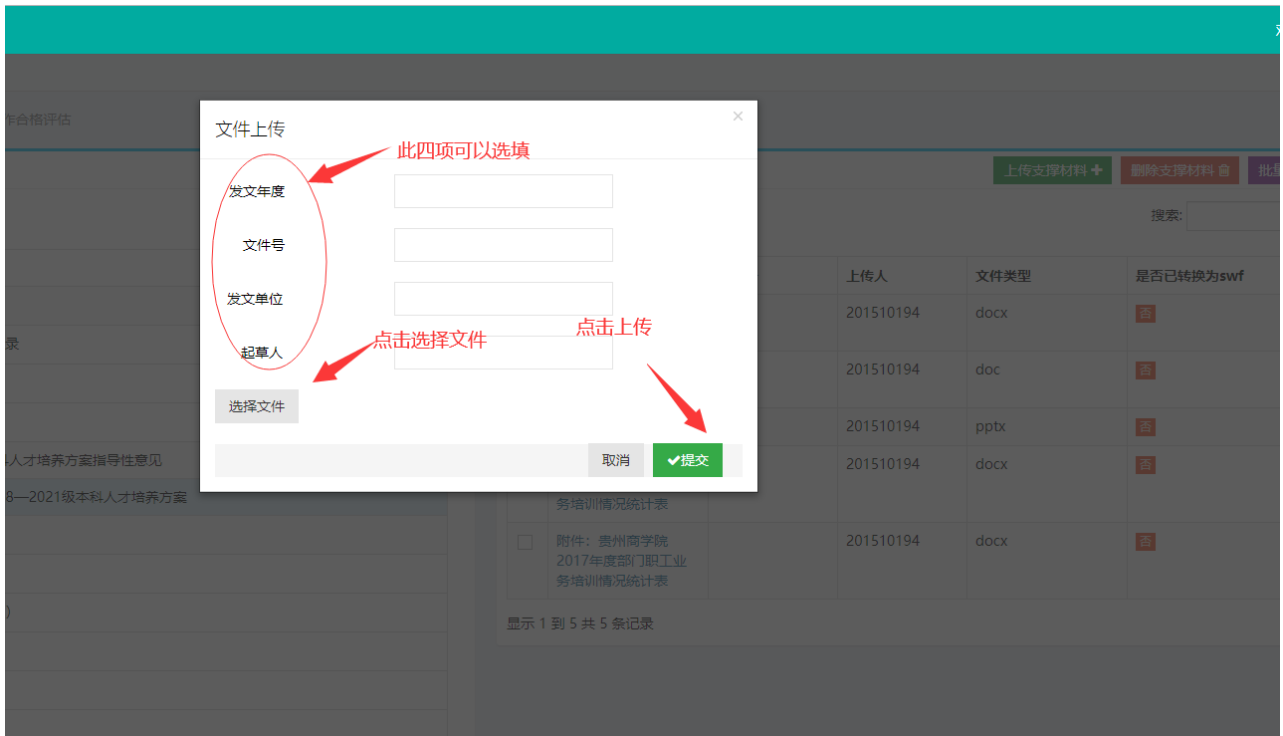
作合格评估

文件上传

×

此四项可以选填

发文年度

文件号

发文单位

起草人

点击选择文件

点击上传

选择文件

取消

✔提交

上传支撑材料 ✚

删除支撑材料

批量

搜索:

| 上传人 | 文件类型 | 是否已转换为swf |
|---|---|---|
| 201510194 | docx | 否 |
| 201510194 | doc | 否 |
| 201510194 | pptx | 否 |
| 201510194 | docx | 否 |
| 201510194 | docx | 否 |

录

科人才培养方案指导性意见

8—2021级本科人才培养方案

)

务培训情况统计表

附件：贵州商学院2017年度部门职工业务培训情况统计表

显示 1 到 5 共 5 条记录